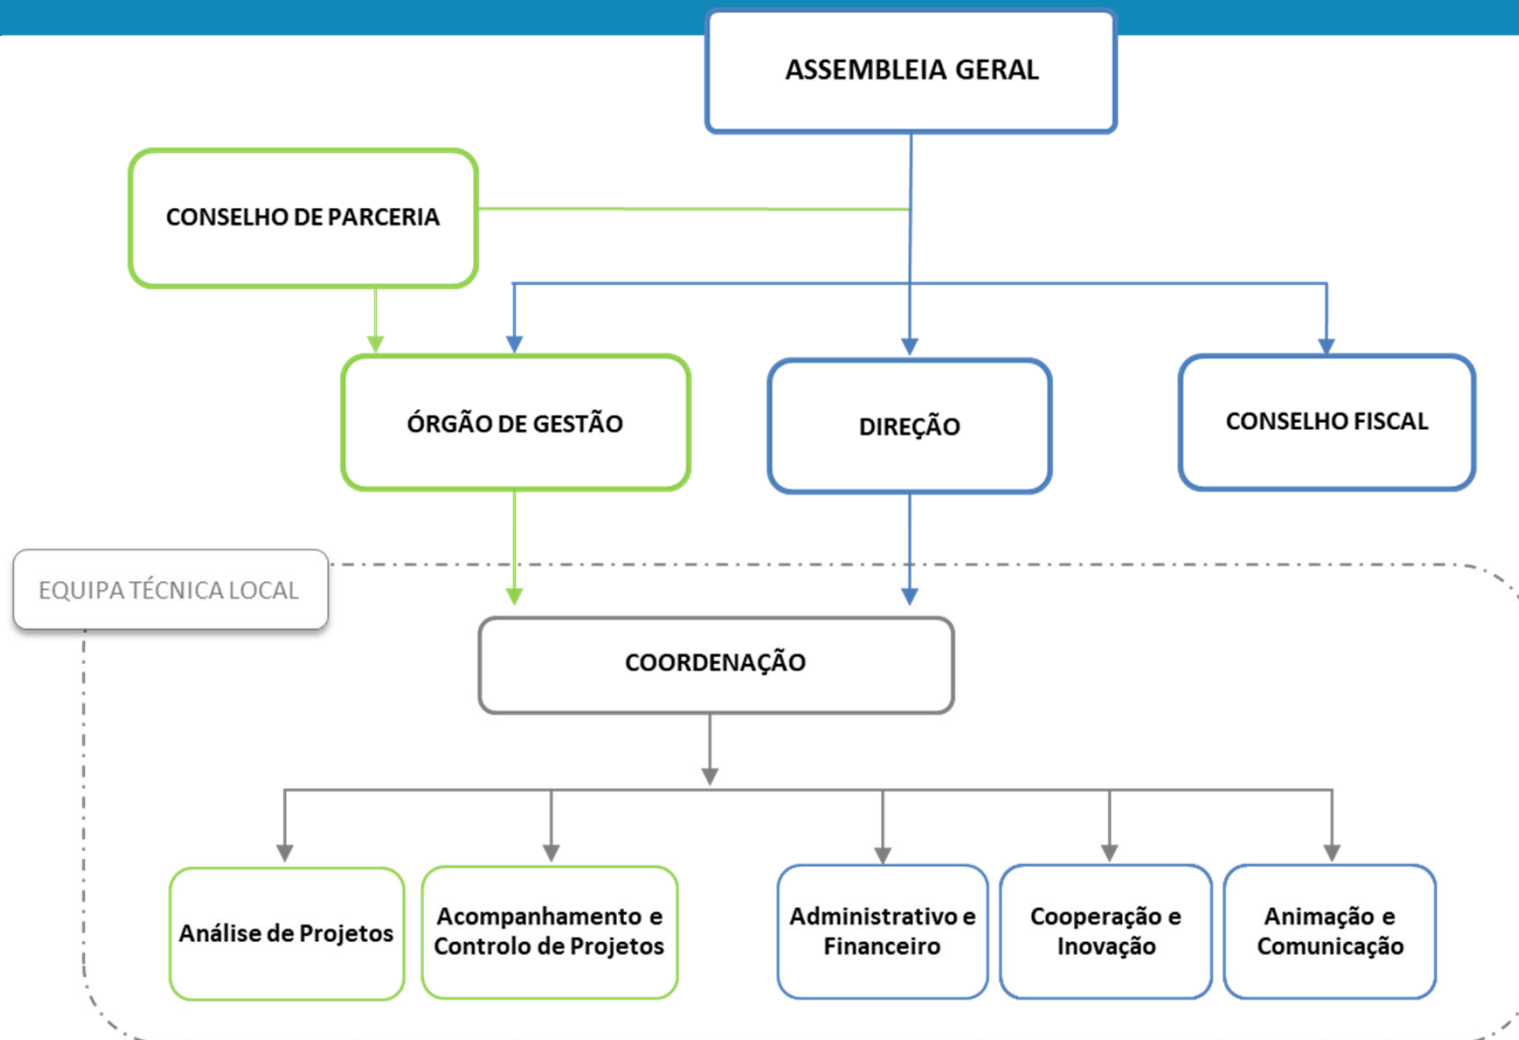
ASSEMBLEIA GERAL

CONSELHO DE PARCERIA

ÓRGÃO DE GESTÃO

DIREÇÃO

CONSELHO FISCAL

EQUIPA TÉCNICA LOCAL

COORDENAÇÃO

Análise de Projetos

Acompanhamento e Controlo de Projetos

Administrativo e Financeiro

Cooperação e Inovação

Animação e Comunicação